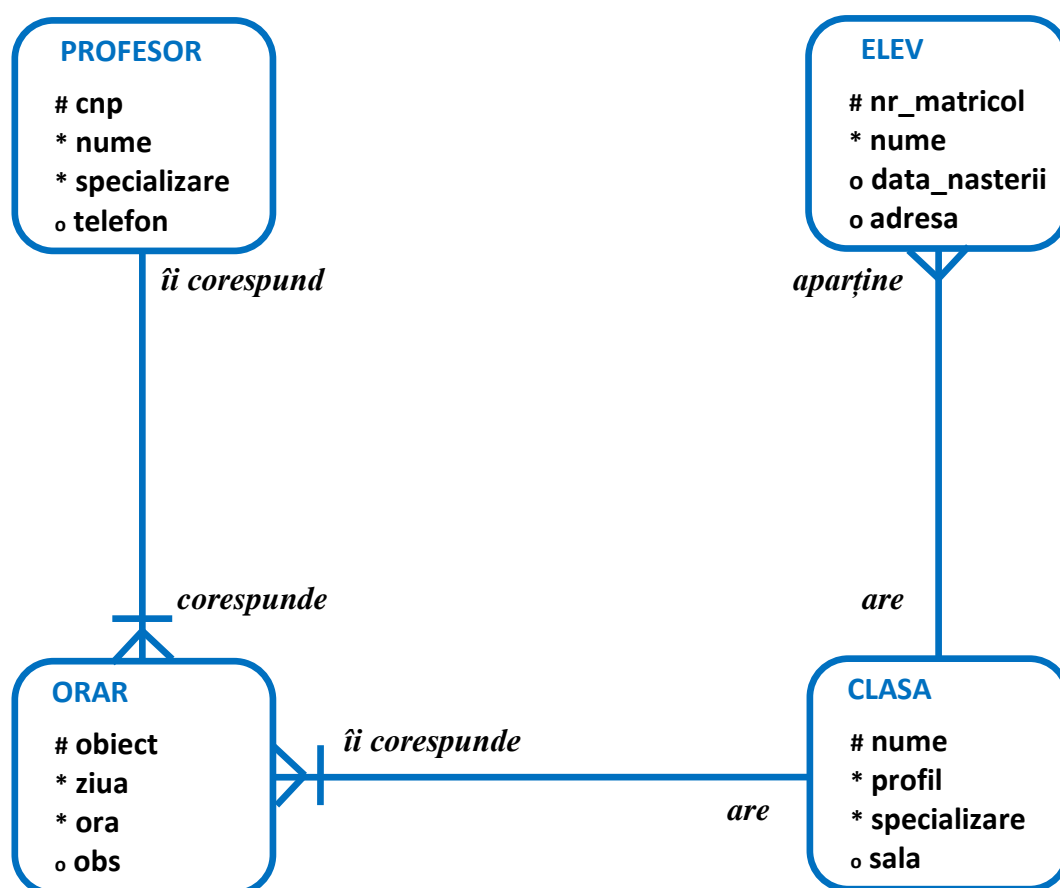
PROFESOR
# cnp
* nume
* specializare
o telefon

ELEV
# nr_matricol
* nume
o data_nasterii
o adresa

îi corespund

aparține

corespunde

are

ORAR
# obiect
* ziua
* ora
o obs

îi corespunde

are

CLASA
# nume
* profil
* specializare
o sala